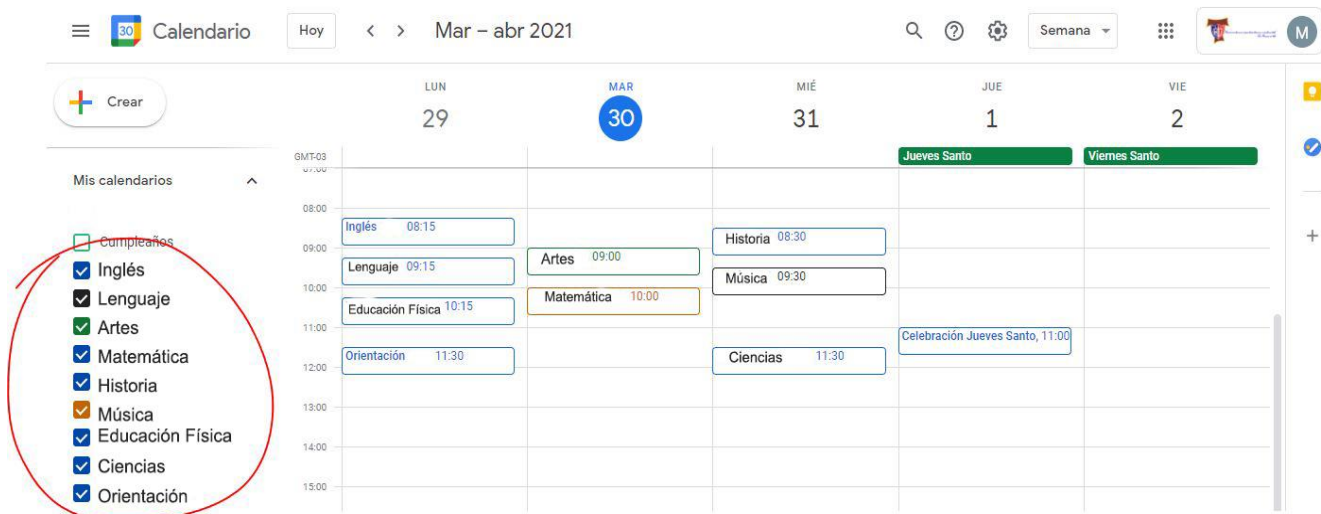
30 Calendario
Hoy
< >
Mar – abr 2021
Semana
M

Crear

Mis calendarios
Cumpleaños
Inglés
Lenguaje
Artes
Matemática
Historia
Música
Educación Física
Ciencias
Orientación

GMT-03

| | LUN 29 | MAR 30 | MIÉ 31 | JUE 1 | VIE 2 |
|---|---|---|---|---|---|
| | | | | Jueves Santo | Viernes Santo |
| 07:00 | | | | | |
| 08:00 | Inglés 08:15 | | Historia 08:30 | | |
| 09:00 | Lenguaje 09:15 | Artes 09:00 | Música 09:30 | | |
| 10:00 | Educación Física 10:15 | Matemática 10:00 | | | |
| 11:00 | Orientación 11:30 | | Ciencias 11:30 | Celebración Jueves Santo, 11:00 | |
| 12:00 | | | | | |
| 13:00 | | | | | |
| 14:00 | | | | | |
| 15:00 | | | | | |